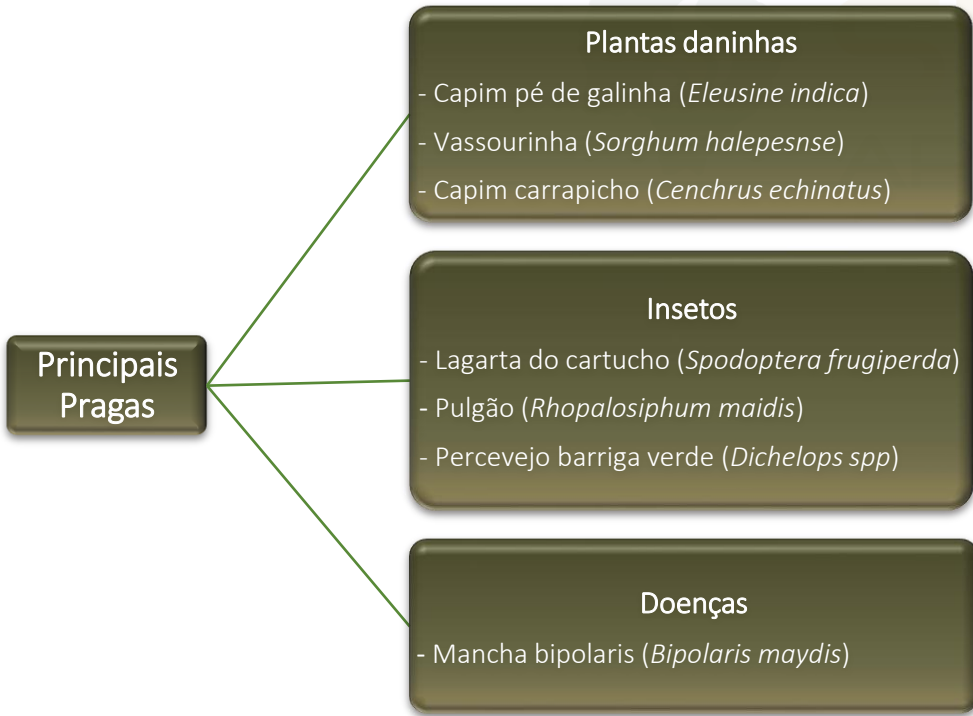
Principais Pragas

Plantas daninhas
- Capim pé de galinha (*Eleusine indica*)
- Vassourinha (*Sorghum halepesnse*)
- Capim carrapicho (*Cenchrus echinatus*)

Insetos
- Lagarta do cartucho (*Spodoptera frugiperda*)
- Pulgão (*Rhopalosiphum maidis*)
- Percevejo barriga verde (*Dichelops spp*)

Doenças
- Mancha bipolaris (*Bipolaris maydis*)